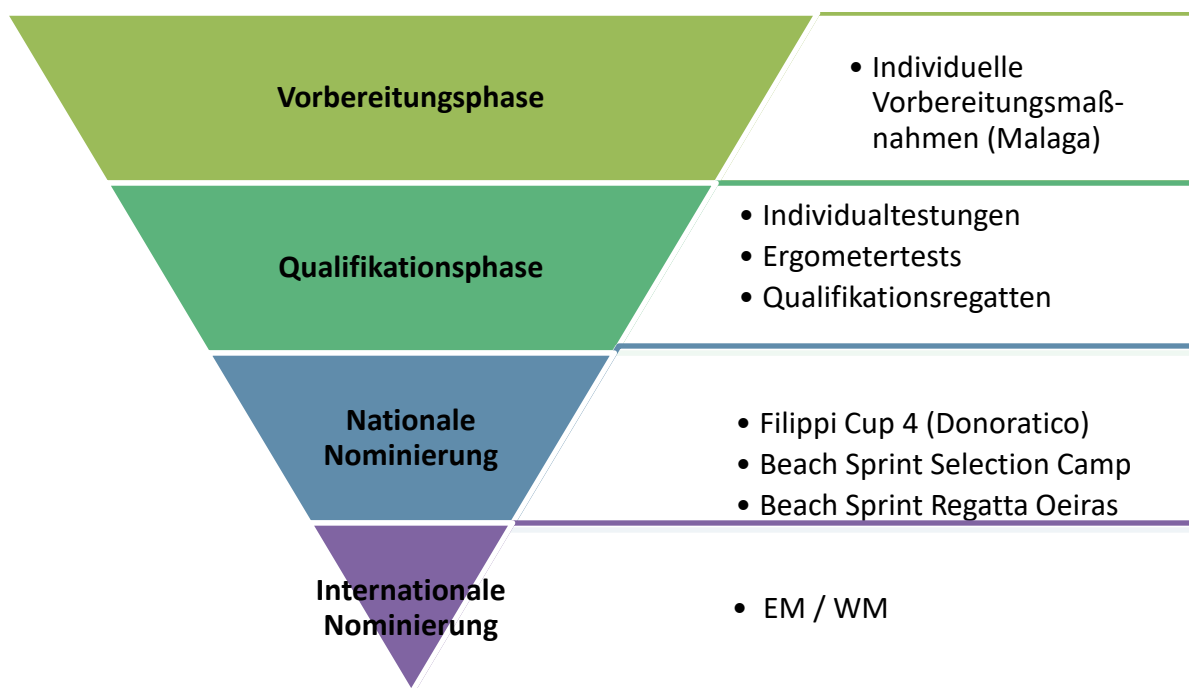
Vorbereitungsphase

- Individuelle Vorbereitungsmaßnahmen (Malaga)

Qualifikationsphase

- Individualtestungen
- Ergometertests
- Qualifikationsregatten

Nationale Nominierung

- Filippi Cup 4 (Donoratico)
- Beach Sprint Selection Camp
- Beach Sprint Regatta Oeiras

Internationale Nominierung

- EM / WM